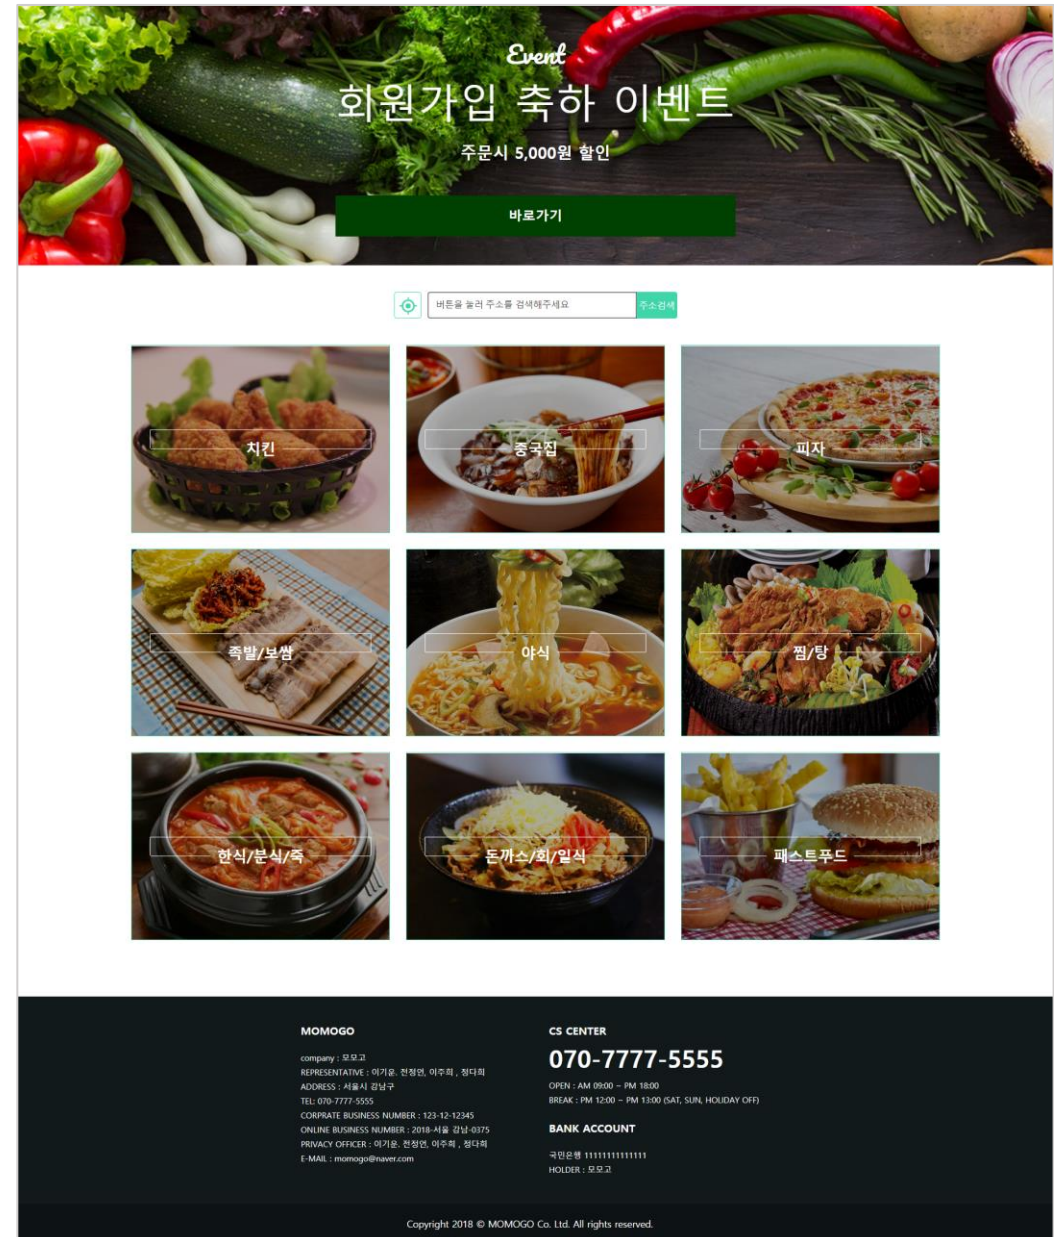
Event
회원가입 축하 이벤트
주문시 5,000원 할인

바로가기

버튼을 눌러 주소를 검색해주세요
주소검색

치킨
중국집
피자
족발/보쌈
야식
찜/탕
한식/분식/죽
돈까스/회/일식
패스트푸드

MOMOGO
company : 모모고
REPRESENTATIVE : 이기윤, 전정연, 이주희 , 정다희
ADDRESS : 서울시 강남구
TEL: 070-7777-5555
CORPRATE BUSINESS NUMBER : 123-12-12345
ONLINE BUSINESS NUMBER : 2018-서울 강남-0375
PRIVACY OFFICER : 이기윤, 전정연, 이주희 , 정다희
E-MAIL : momogo@naver.com

CS CENTER
070-7777-5555
OPEN : AM 09:00 ~ PM 18:00
BREAK : PM 12:00 ~ PM 13:00 (SAT, SUN, HOLIDAY OFF)

BANK ACCOUNT
국민은행 11111111111111
HOLDER : 모모고

Copyright 2018 © MOMOGO Co. Ltd. All rights reserved.